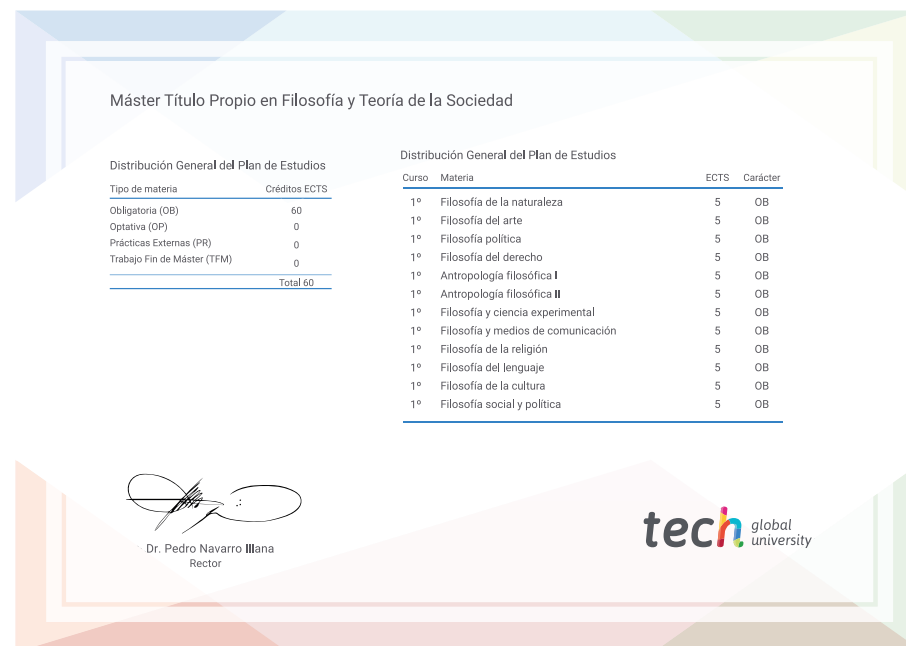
Máster Título Propio en Filosofía y Teoría de la Sociedad

Distribución General del Plan de Estudios

| Tipo de materia | Créditos ECTS |
|---|---|
| Obligatoria (OB) | 60 |
| Optativa (OP) | 0 |
| Prácticas Externas (PR) | 0 |
| Trabajo Fin de Máster (TFM) | 0 |
| | Total 60 |

Distribución General del Plan de Estudios

| Curso | Materia | ECTS | Carácter |
|---|---|---|---|
| 1º | Filosofía de la naturaleza | 5 | OB |
| 1º | Filosofía del arte | 5 | OB |
| 1º | Filosofía política | 5 | OB |
| 1º | Filosofía del derecho | 5 | OB |
| 1º | Antropología filosófica I | 5 | OB |
| 1º | Antropología filosófica II | 5 | OB |
| 1º | Filosofía y ciencia experimental | 5 | OB |
| 1º | Filosofía y medios de comunicación | 5 | OB |
| 1º | Filosofía de la religión | 5 | OB |
| 1º | Filosofía del lenguaje | 5 | OB |
| 1º | Filosofía de la cultura | 5 | OB |
| 1º | Filosofía social y política | 5 | OB |

Dr. Pedro Navarro Illana
Rector

tech global university